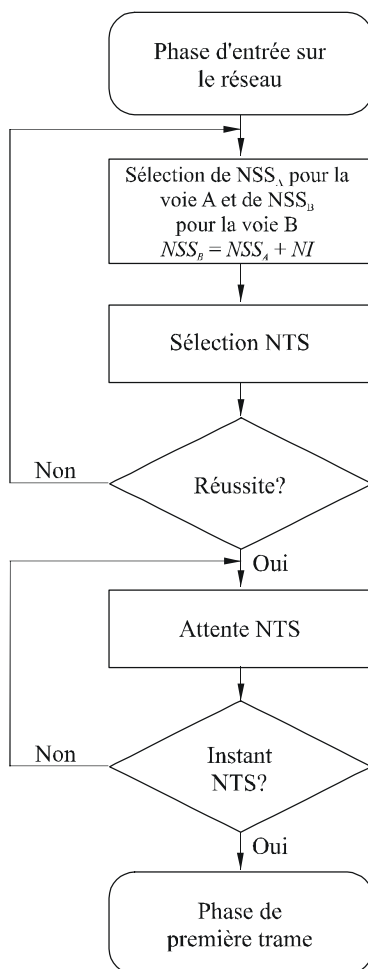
Phase d'entrée sur le réseau

Sélection de $NSS_A$ pour la voie A et de $NSS_B$ pour la voie B
$NSS_B = NSS_A + NI$

Sélection NTS

Non

Réussite?

Oui

Attente NTS

Non

Instant NTS?

Oui

Phase de première trame